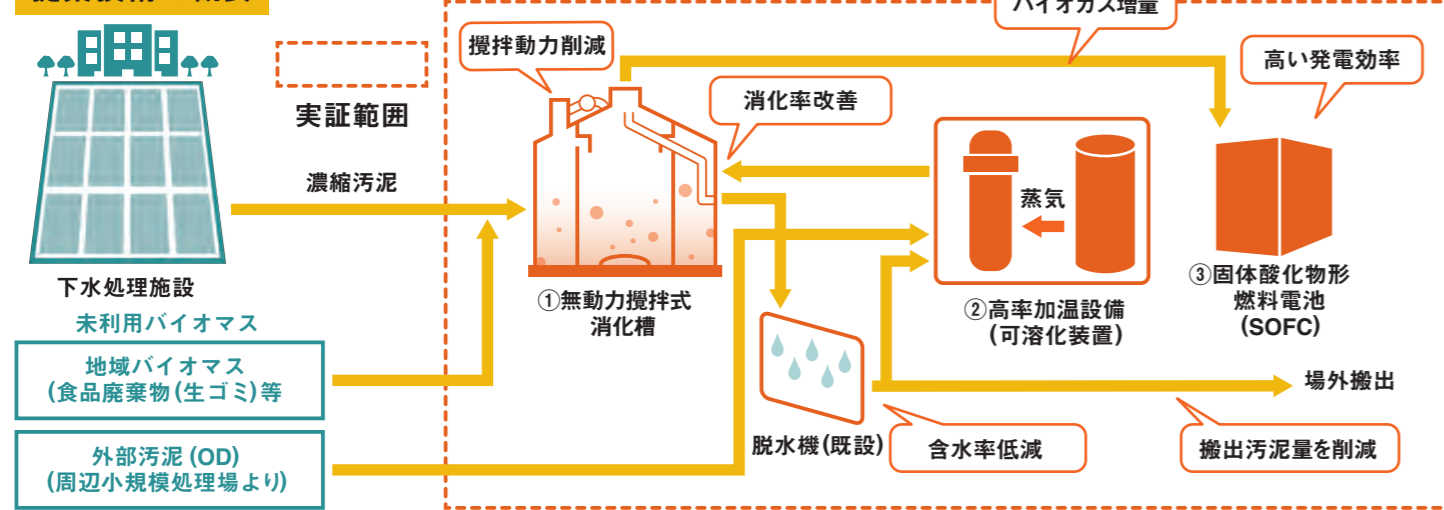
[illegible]

バイオガス増量

攪拌動力削減

高い発電効率

実証範囲

消化率改善

濃縮汚泥

蒸気

下水処理施設

①無動力攪拌式
消化槽

②高率加温設備
(可溶化装置)

③固体酸化物形
燃料電池
(SOFC)

未利用バイオマス

地域バイオマス
(食品廃棄物(生ゴミ)等

場外搬出

外部汚泥(OD)
(周辺小規模処理場より)

脱水機(既設)

含水率低減

搬出汚泥量を削減